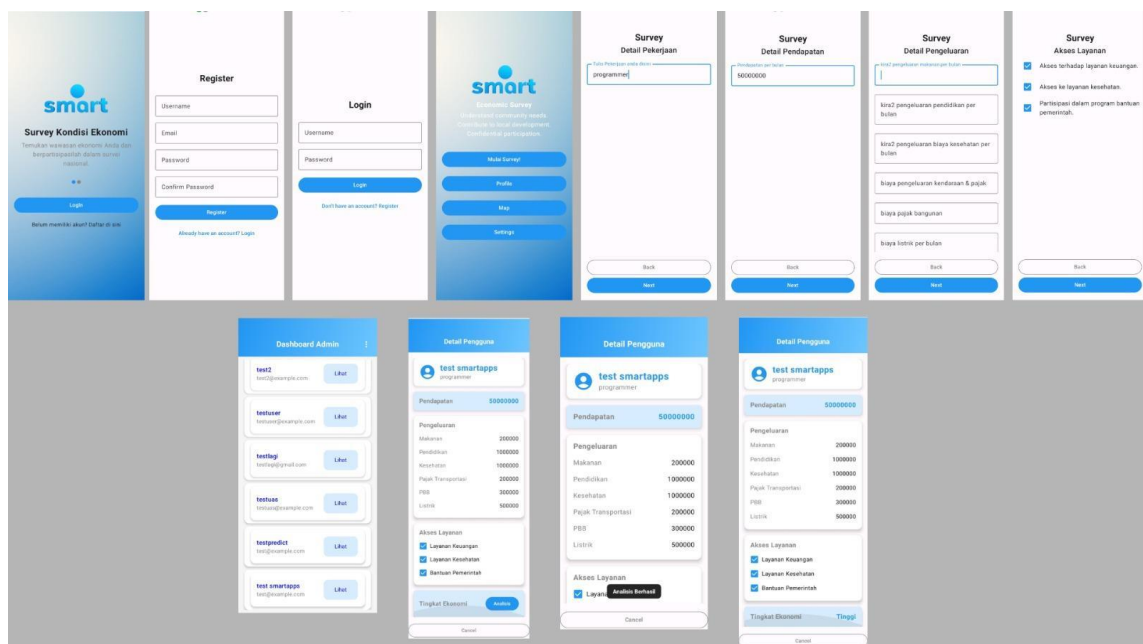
smart

Survey Kondisi Ekonomi

Temukan wawasan ekonomi Anda dan berpartisipasilah dalam survei nasional.

Login

Belum memiliki akun? Daftar di sini

Register

Username

Email

Password

Confirm Password

Register

Already have an account? Login

Login

Username

Password

Login

Don't have an account? Register

smart

Economic Survey

Understand community needs. Contribute to local development. Confidential participation.

Mulai Survey!

Profile

Map

Settings

Survey

Detail Pekerjaan

Tulis Pekerjaan anda disini

programmer

Back

Next

Survey

Detail Pendapatan

Pendapatan per bulan

50000000

Back

Next

Survey

Detail Pengeluaran

kira2 pengeluaran makanan per bulan

kira2 pengeluaran pendidikan per bulan

kira2 pengeluaran biaya kesehatan per bulan

biaya pengeluaran kendaraan & pajak

biaya pajak bangunan

biaya listrik per bulan

Back

Next

Survey

Akses Layanan

Akses terhadap layanan keuangan.

Akses ke layanan kesehatan.

Partisipasi dalam program bantuan pemerintah.

Back

Next

Dashboard Admin

test2
test2@example.com
Lihat

testuser
testuser@example.com
Lihat

testlagi
testlagi@gmail.com
Lihat

testuse
testuse@example.com
Lihat

testpredict
test@example.com
Lihat

test smartapps
test@example.com
Lihat

Detail Pengguna

test smartapps
programmer

Pendapatan 50000000

Pengeluaran

| Makanan | 200000 |
|---|---|
| Pendidikan | 1000000 |
| Kesehatan | 1000000 |
| Pajak Transportasi | 200000 |
| PBB | 300000 |
| Listrik | 500000 |

Akses Layanan

Layanan Keuangan

Layanan Kesehatan

Bantuan Pemerintah

Tingkat Ekonomi Analisis

Cancel

Detail Pengguna

test smartapps
programmer

Pendapatan 50000000

Pengeluaran

| Makanan | 200000 |
|---|---|
| Pendidikan | 1000000 |
| Kesehatan | 1000000 |
| Pajak Transportasi | 200000 |
| PBB | 300000 |
| Listrik | 500000 |

Akses Layanan

Layanan

Analisis Berhasil

Cancel

Detail Pengguna

test smartapps
programmer

Pendapatan 50000000

Pengeluaran

| Makanan | 200000 |
|---|---|
| Pendidikan | 1000000 |
| Kesehatan | 1000000 |
| Pajak Transportasi | 200000 |
| PBB | 300000 |
| Listrik | 500000 |

Akses Layanan

Layanan Keuangan

Layanan Kesehatan

Bantuan Pemerintah

Tingkat Ekonomi Tinggi

Cancel